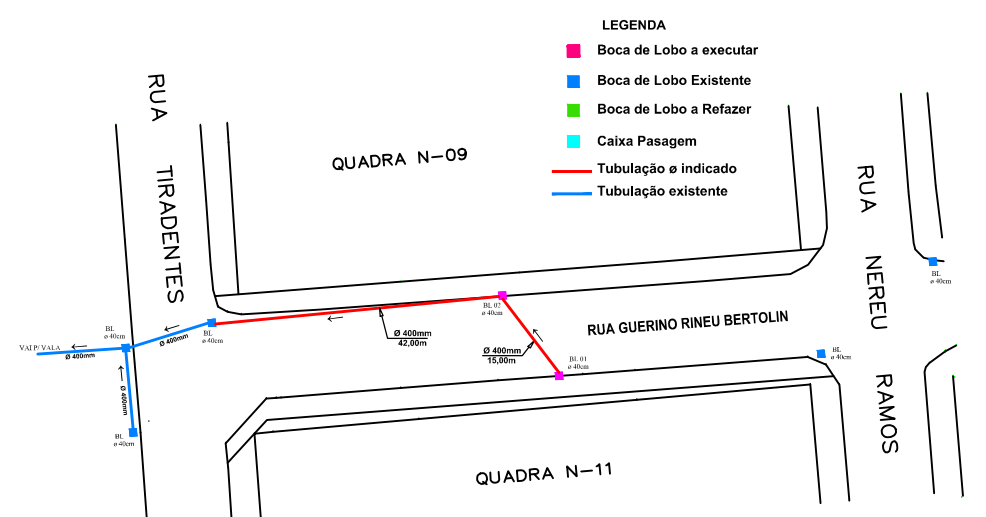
LEGENDA

Boca de Lobo a executar

Boca de Lobo Existente

Boca de Lobo a Refazer

Caixa Pasagem

Tubulação ø indicado

Tubulação existente

RUA

TIRADENTES

QUADRA N-09

RUA

NEREU

RAMOS

BL
ø 40cm

BL 02
ø 40cm

Ø 400mm
42,00m

RUA GUERINO RINEU BERTOLIN

Ø 400mm
15,00m

BL 01
ø 40cm

BL
ø 40cm

BL
ø 40cm

BL
ø 40cm

Ø 400mm

VAI P/ VALA

Ø 400mm

Ø 400mm

BL
ø 40cm

QUADRA N-11